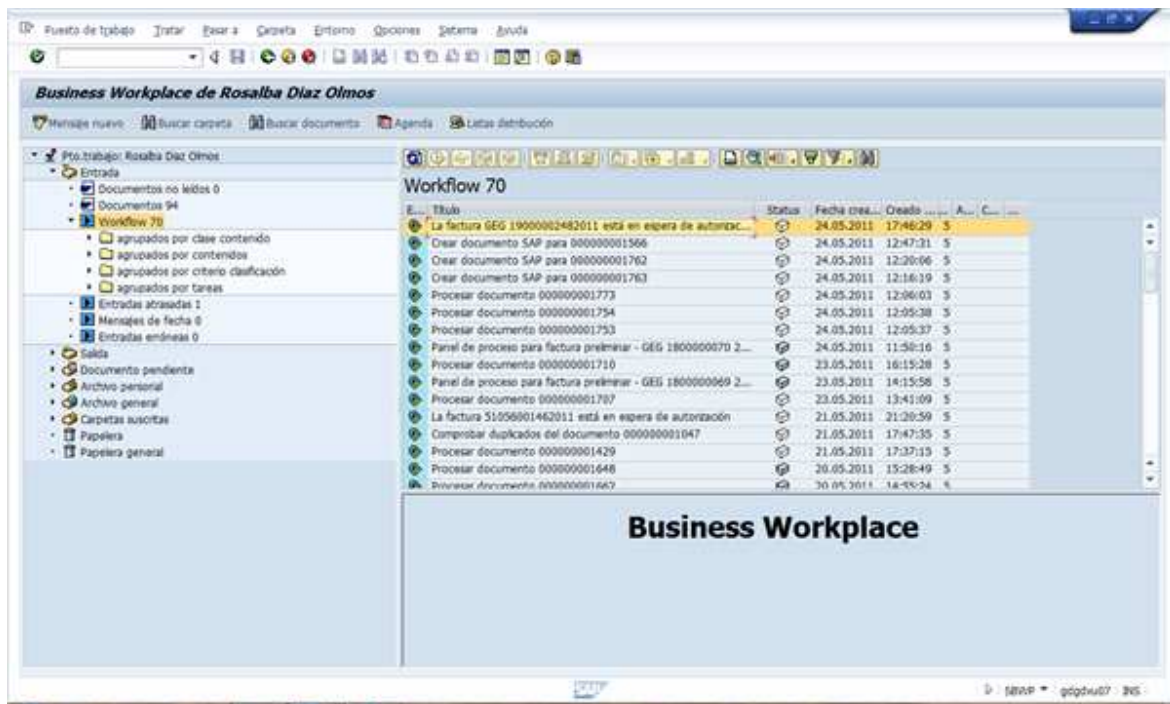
Puesto de trabajo Tratar Pasar a Carpeta Entorno Opciones Sistema Ayuda

Business Workplace de Rosalba Diaz Olmos

Mensaje nuevo Buscar carpeta Buscar documento Agenda Listas distribución

Pto.trabajo: Rosalba Diaz Olmos
Entrada
Documentos no leídos 0
Documentos 94
Workflow 70
agrupados por clase contenido
agrupados por contenidos
agrupados por criterio clasificación
agrupados por tareas
Entradas atrasadas 1
Mensajes de fecha 0
Entradas erróneas 0
Salida
Documento pendiente
Archivo personal
Archivo general
Carpetas suscritas
Papelera
Papelera general

Workflow 70

| E... | Título | Status | Fecha crea... | Creado ... | A... | C... |
|---|---|---|---|---|---|---|
| | La factura GEG 19000002482011 está en espera de autorizac... | | 24.05.2011 | 17:46:29 | 5 | |
| | Crear documento SAP para 000000001566 | | 24.05.2011 | 12:47:31 | 5 | |
| | Crear documento SAP para 000000001762 | | 24.05.2011 | 12:20:06 | 5 | |
| | Crear documento SAP para 000000001763 | | 24.05.2011 | 12:16:19 | 5 | |
| | Procesar documento 000000001773 | | 24.05.2011 | 12:06:03 | 5 | |
| | Procesar documento 000000001754 | | 24.05.2011 | 12:05:38 | 5 | |
| | Procesar documento 000000001753 | | 24.05.2011 | 12:05:37 | 5 | |
| | Panel de proceso para factura preliminar - GEG 1800000070 2... | | 24.05.2011 | 11:50:16 | 5 | |
| | Procesar documento 000000001710 | | 23.05.2011 | 16:15:28 | 5 | |
| | Panel de proceso para factura preliminar - GEG 1800000069 2... | | 23.05.2011 | 14:15:58 | 5 | |
| | Procesar documento 000000001707 | | 23.05.2011 | 13:41:09 | 5 | |
| | La factura 51056001462011 está en espera de autorización | | 21.05.2011 | 21:20:59 | 5 | |
| | Comprobar duplicados del documento 000000001047 | | 21.05.2011 | 17:47:35 | 5 | |
| | Procesar documento 000000001429 | | 21.05.2011 | 17:37:15 | 5 | |
| | Procesar documento 000000001648 | | 20.05.2011 | 15:28:49 | 5 | |
| | Procesar documento 000000001667 | | 20.05.2011 | 14:55:24 | 5 | |

Business Workplace

SBWP gdgdvu07 INS